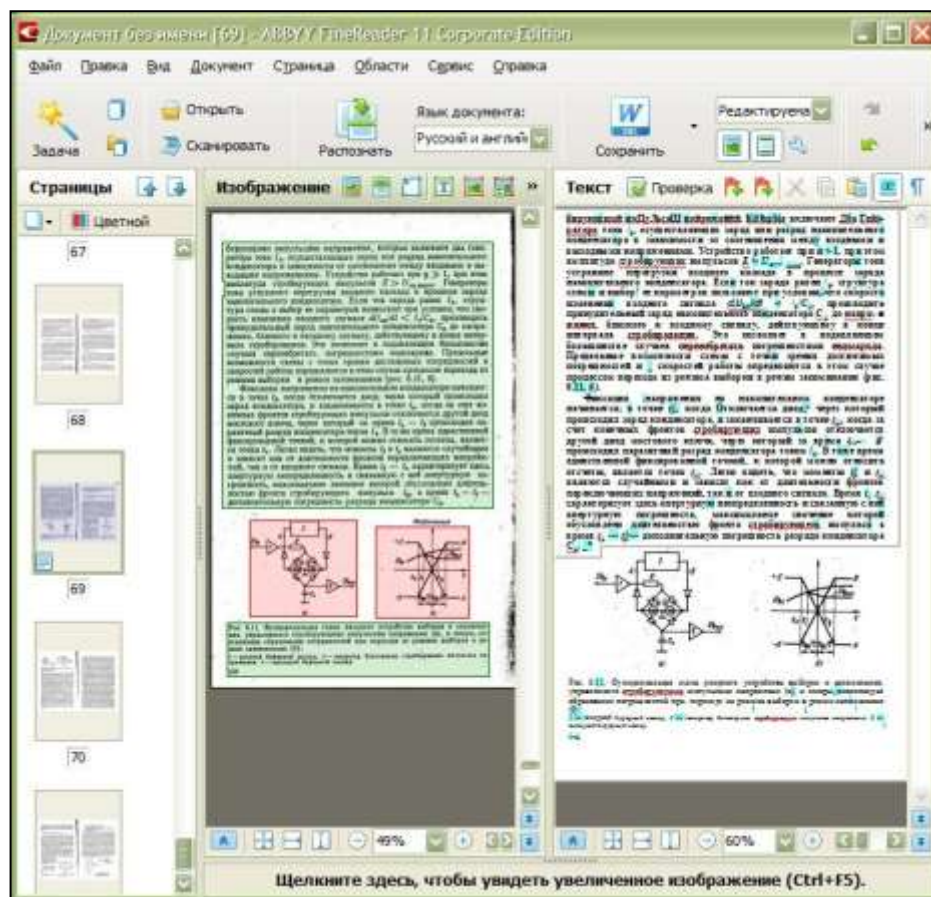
Документ без имени [69] - ABBYY FineReader 11 Corporate Edition

Файл Правка Вид Документ Страница Области Сервис Справка

Задача
Открыть
Сканировать
Распознать
Язык документа:
Русский и англий
Сохранить
Редактируем

Страницы
Цветной
67
68
69
70

Изображение

Текст
Проверка

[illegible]

49%
60%

Щелкните здесь, чтобы увидеть увеличенное изображение (Ctrl+F5).